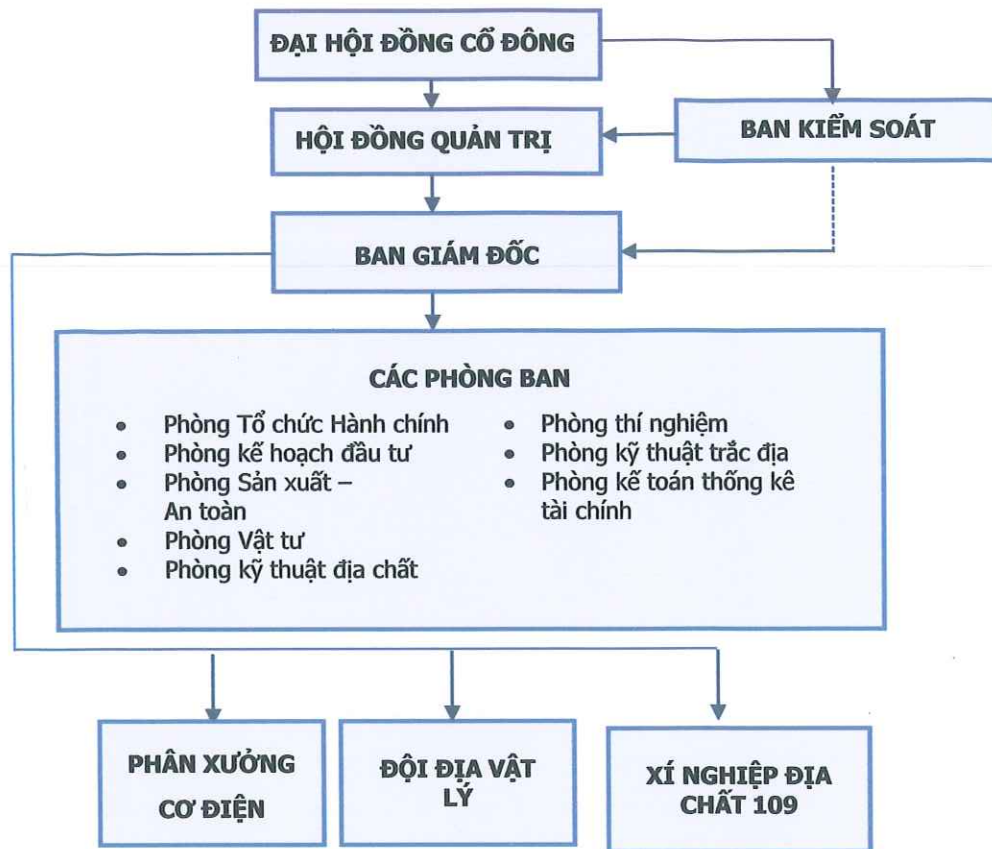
ĐẠI HỘI ĐỒNG CỔ ĐÔNG

HỘI ĐỒNG QUẢN TRỊ

BAN KIỂM SOÁT

BAN GIÁM ĐỐC

CÁC PHÒNG BAN

- Phòng Tổ chức Hành chính
- Phòng kế hoạch đầu tư
- Phòng Sản xuất – An toàn
- Phòng Vật tư
- Phòng kỹ thuật địa chất

- Phòng thí nghiệm
- Phòng kỹ thuật trắc địa
- Phòng kế toán thống kê tài chính

PHÂN XƯỞNG CƠ ĐIỆN

ĐỘI ĐỊA VẬT LÝ

XÍ NGHIỆP ĐỊA CHẤT 109